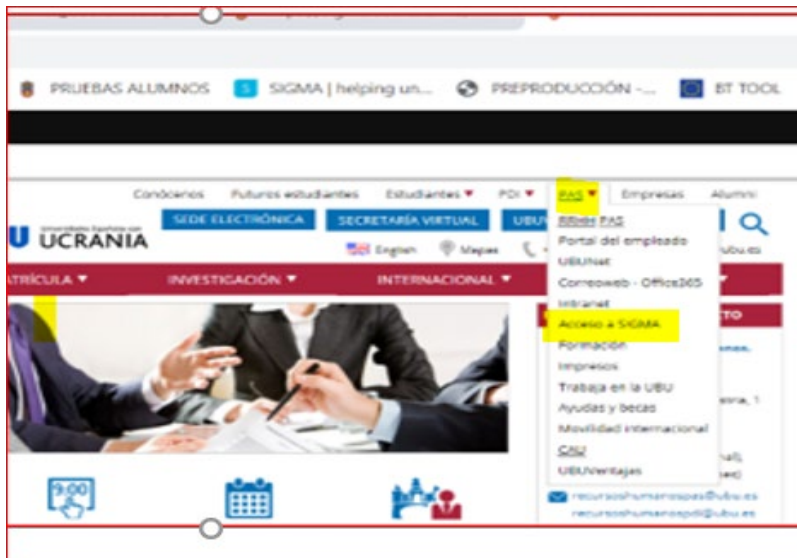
PRUEBAS ALUMNOS SIGMA | helping un... PREPRODUCCIÓN -... BT TOOL

Conócenos Futuros estudiantes Estudiantes ▾ PDI ▾ PAS ▾ Empresas Alumni

SEDE ELECTRÓNICA SECRETARÍA VIRTUAL UBU

U UCRANIA

English Mapas

ATRÍCULA ▾ INVESTIGACIÓN ▾ INTERNACIONAL ▾

Inicio PAS
Portal del empleado
UBUNet
Correoweb - Office365
Intranet
Acceso a SIGMA
Formación
Impresos
Trabaja en la UBU
Ayudas y becas
Movilidad internacional
CAU
UBUVentajas

9:00

recursoshumanospas@ubu.es
recursoshumanospdi@ubu.es